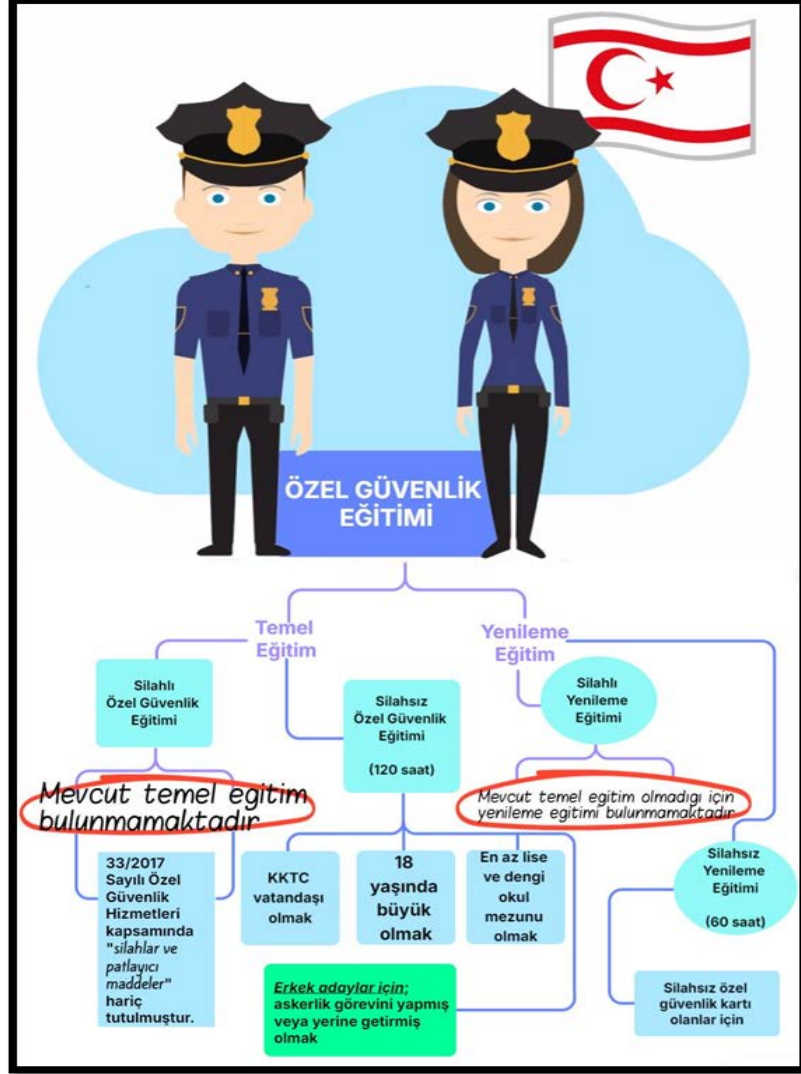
ÖZEL GÜVENLİK EĞİTİMİ

Temel Eğitim

Yenileme Eğitim

Silahlı Özel Güvenlik Eğitimi

Mevcut temel egitim bulunmamaktadır

33/2017 Sayılı Özel Güvenlik Hizmetleri kapsamında "silahlar ve patlayıcı maddeler" hariç tutulmuştur.

Silahsız Özel Güvenlik Eğitimi

(120 saat)

KKTC vatandaşı olmak

18 yaşında büyük olmak

En az lise ve dengi okul mezunu olmak

Erkek adaylar için; askerlik görevini yapmış veya yerine getirmiş olmak

Silahlı Yenileme Eğitimi

Mevcut temel egitim olmadıgı için yenileme egitimi bulunmamaktadır

Silahsız Yenileme Eğitimi

(60 saat)

Silahsız özel güvenlik kartı olanlar için